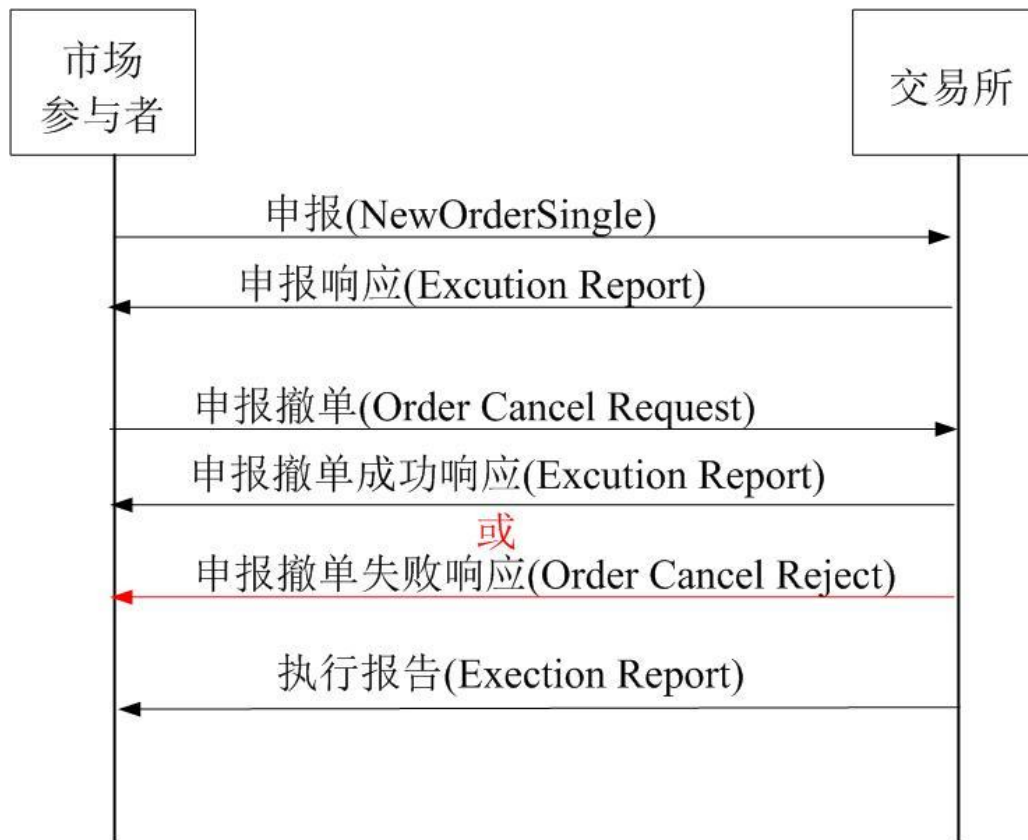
市场参与者

交易所

申报(NewOrderSingle)

申报响应(Excution Report)

申报撤单(Order Cancel Request)

申报撤单成功响应(Excution Report)

或

申报撤单失败响应(Order Cancel Reject)

执行报告(Exection Report)